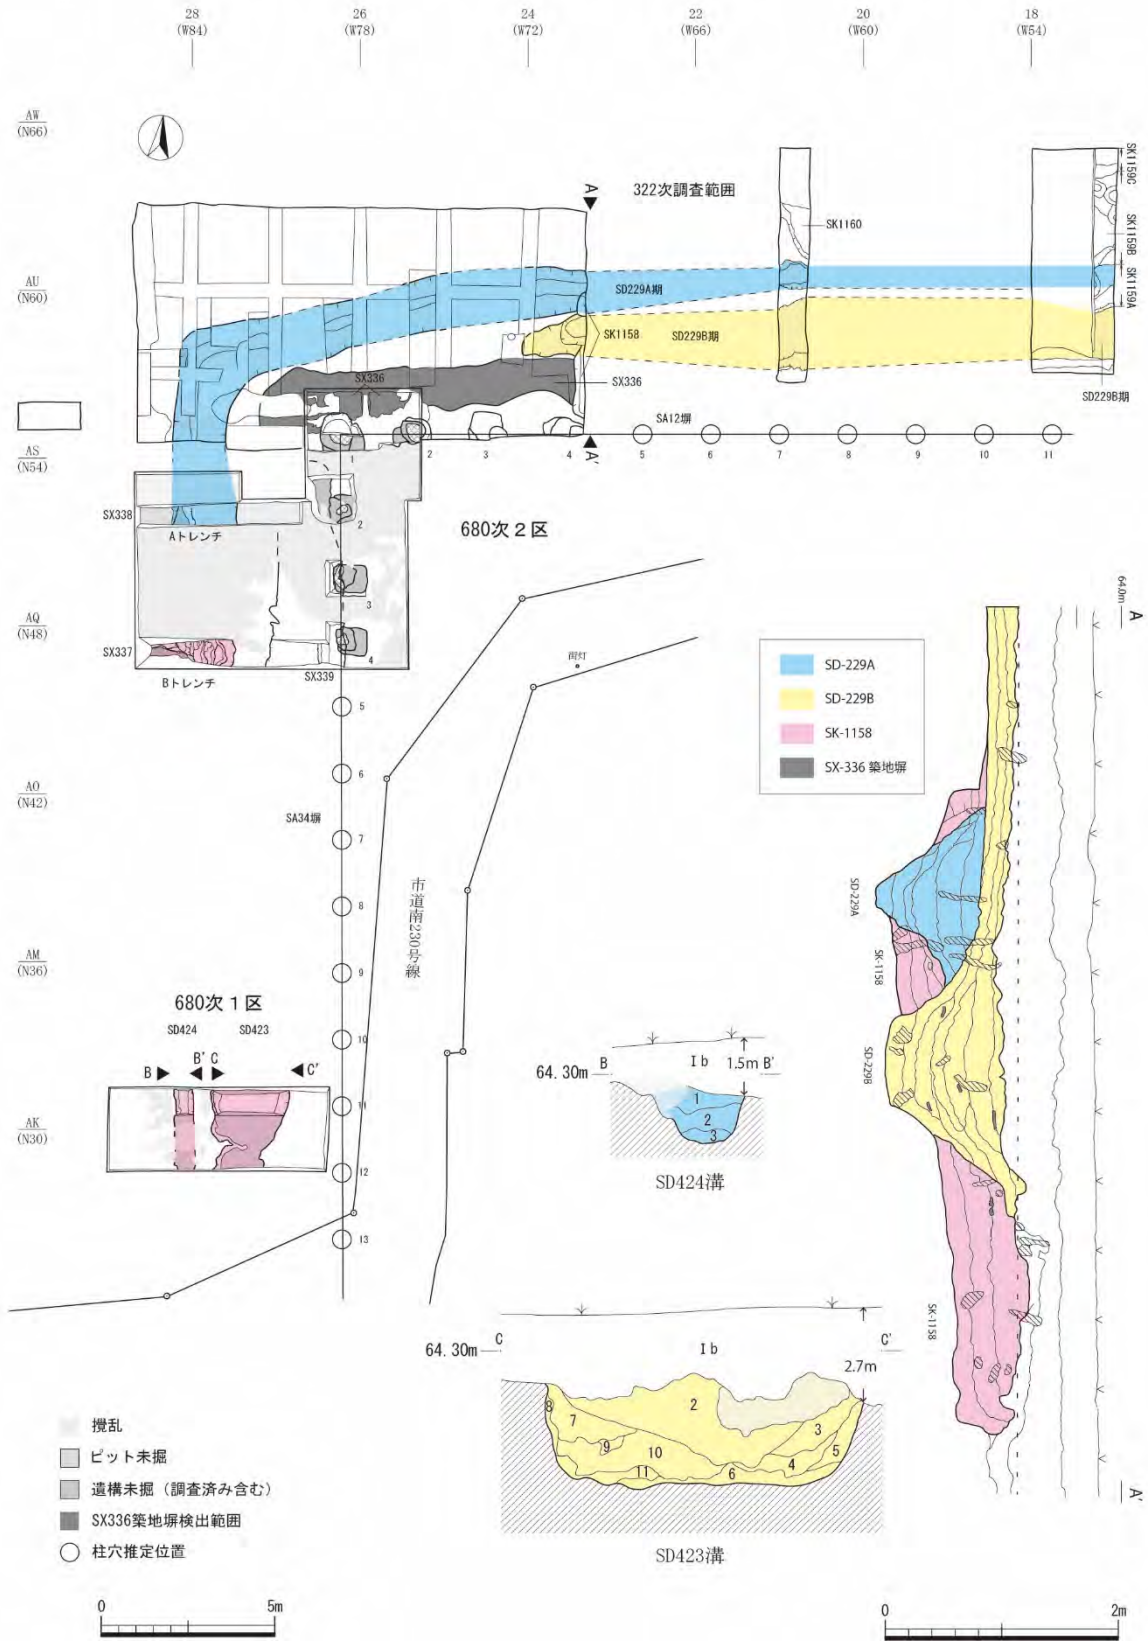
28 (W84)
26 (W78)
24 (W72)
22 (W66)
20 (W60)
18 (W54)

AW (N66)
AU (N60)
AS (N54)
AQ (N48)
AO (N42)
AM (N36)
AK (N30)

A
322次調査範囲
SK1160
SK1159C
SK1159B
SK1159A
SD229A期
SK1158
SD229B期
SX336
SX336
SD229B期
SA12塀
A'
1 2 3 4 5 6 7 8 9 10 11
SX338
Aトレンチ
680次２区
2
3
SX337
4
Bトレンチ
SX339
5
6
SA34塀
7
8
9
10
11
12
13
市道南230号線
街灯

SD-229A
SD-229B
SK-1158
SX-336 築地塀

680次１区
SD424
SD423
B B' C C'

64.30m B
Ⅰb
1.5m B'
1
2
3
SD424溝

64.30m C
Ⅰb
C'
2.7m
8
7
2
3
9
10
5
11
6
4
SD423溝

64.0m
A
SD-229A
SK-1158
SD-229B
SK-1158
A'

攪乱
ピット未掘
遺構未掘（調査済み含む）
SX336築地塀検出範囲
柱穴推定位置

0 5m
0 2m